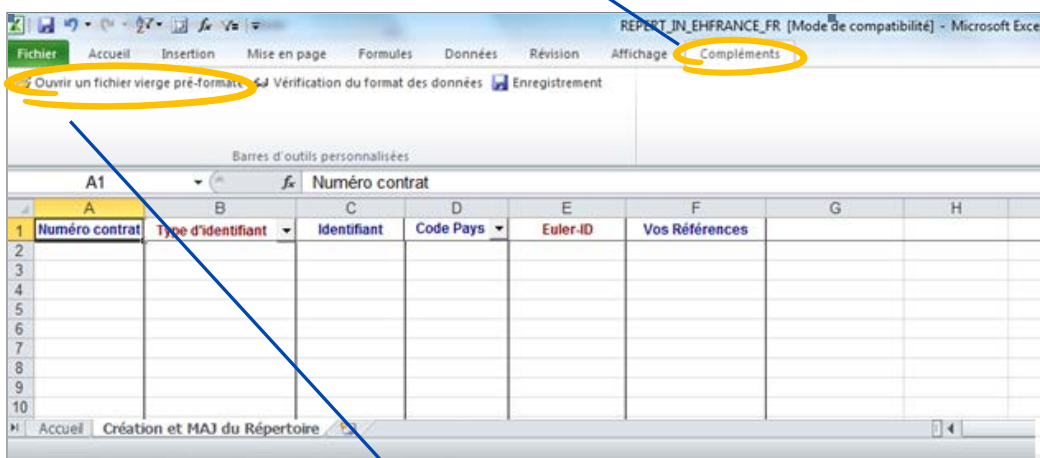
REPERT_IN_EHFRANCE_FR [Mode de compatibilité] - Microsoft Exce

Fichier Accueil Insertion Mise en page Formules Données Révision Affichage Compléments

Ouvrir un fichier vierge pré-formaté Vérification du format des données Enregistrement

Barres d'outils personnalisées

A1 $f_x$ Numéro contrat

| | A | B | C | D | E | F | G | H |
|---|---|---|---|---|---|---|---|---|
| 1 | Numéro contrat | Type d'identifiant | Identifiant | Code Pays | Euler-ID | Vos Références | | |
| 2 | | | | | | | | |
| 3 | | | | | | | | |
| 4 | | | | | | | | |
| 5 | | | | | | | | |
| 6 | | | | | | | | |
| 7 | | | | | | | | |
| 8 | | | | | | | | |
| 9 | | | | | | | | |
| 10 | | | | | | | | |

Accueil Création et MAJ du Répertoire